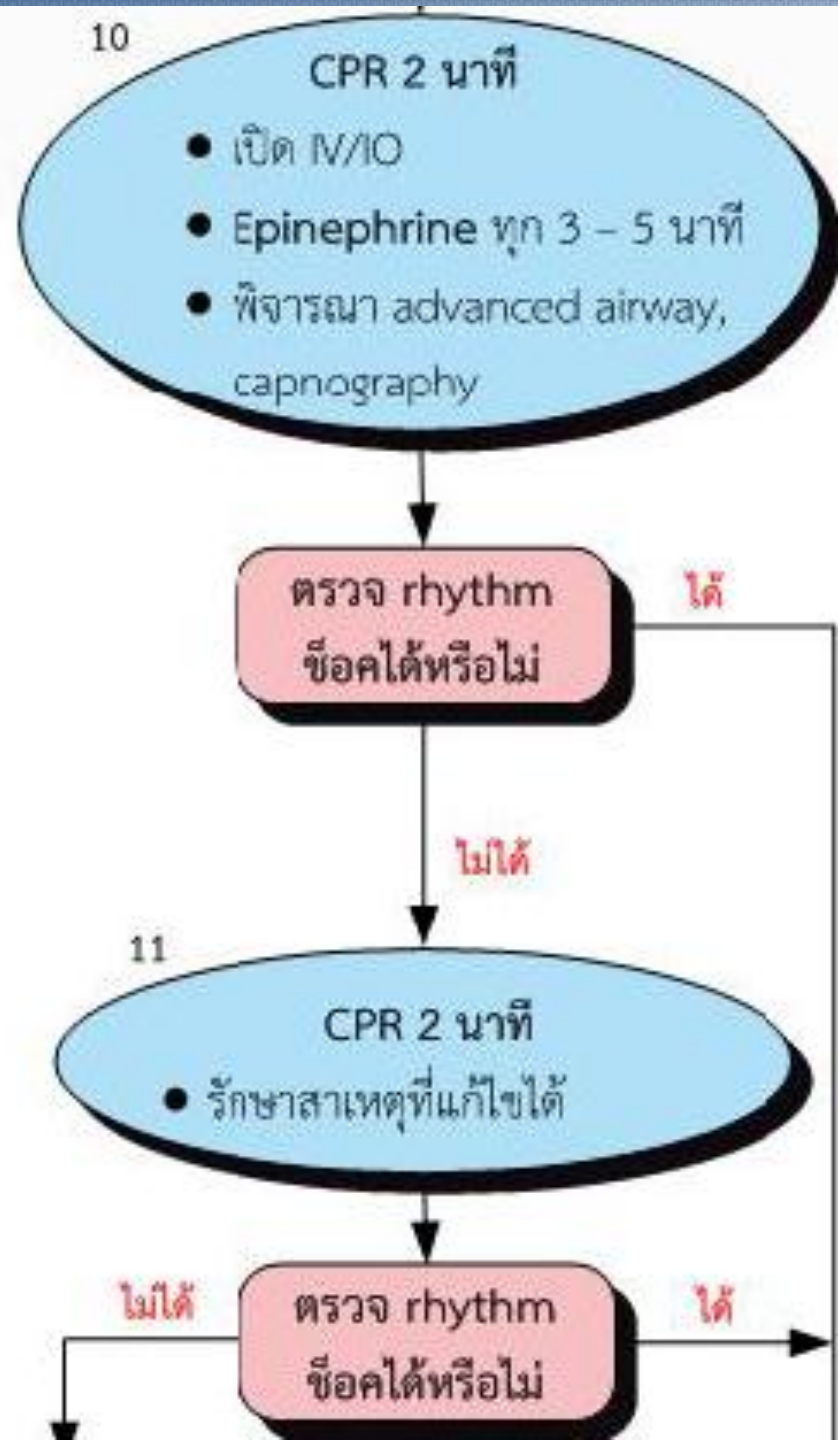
10

CPR 2 นาที

● เปิด IV/IO

● Epinephrine ทุก 3 – 5 นาที

● พิจารณา advanced airway, capnography

ตรวจ rhythm ช็อคได้หรือไม่

ได้

ไม่ได้

11

CPR 2 นาที

● รักษาสาเหตุที่แก้ไขได้

ไม่ได้

ตรวจ rhythm ช็อคได้หรือไม่

ได้